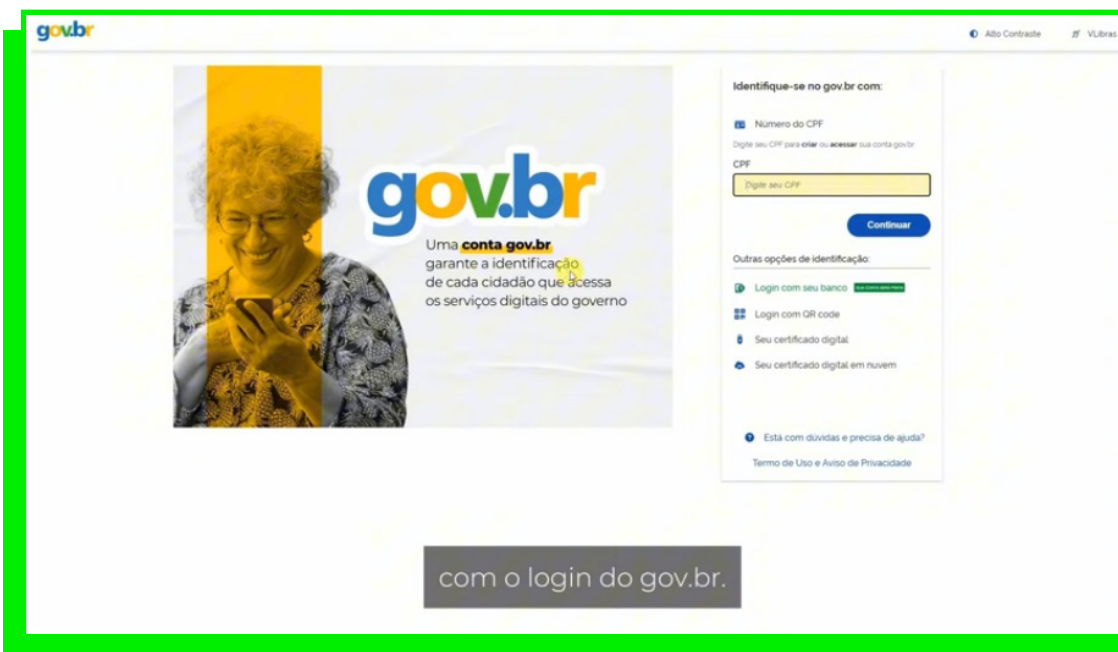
gov.br

Alto Contraste

VLibras

gov.br

Uma conta gov.br garante a identificação de cada cidadão que acessa os serviços digitais do governo

Identifique-se no gov.br com:

Número do CPF

Digite seu CPF para criar ou acessar sua conta gov.br

CPF

Digite seu CPF

Continuar

Outras opções de identificação:

Login com seu banco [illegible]

Login com QR code

Seu certificado digital

Seu certificado digital em nuvem

Está com dúvidas e precisa de ajuda?

Termo de Uso e Aviso de Privacidade

com o login do gov.br.